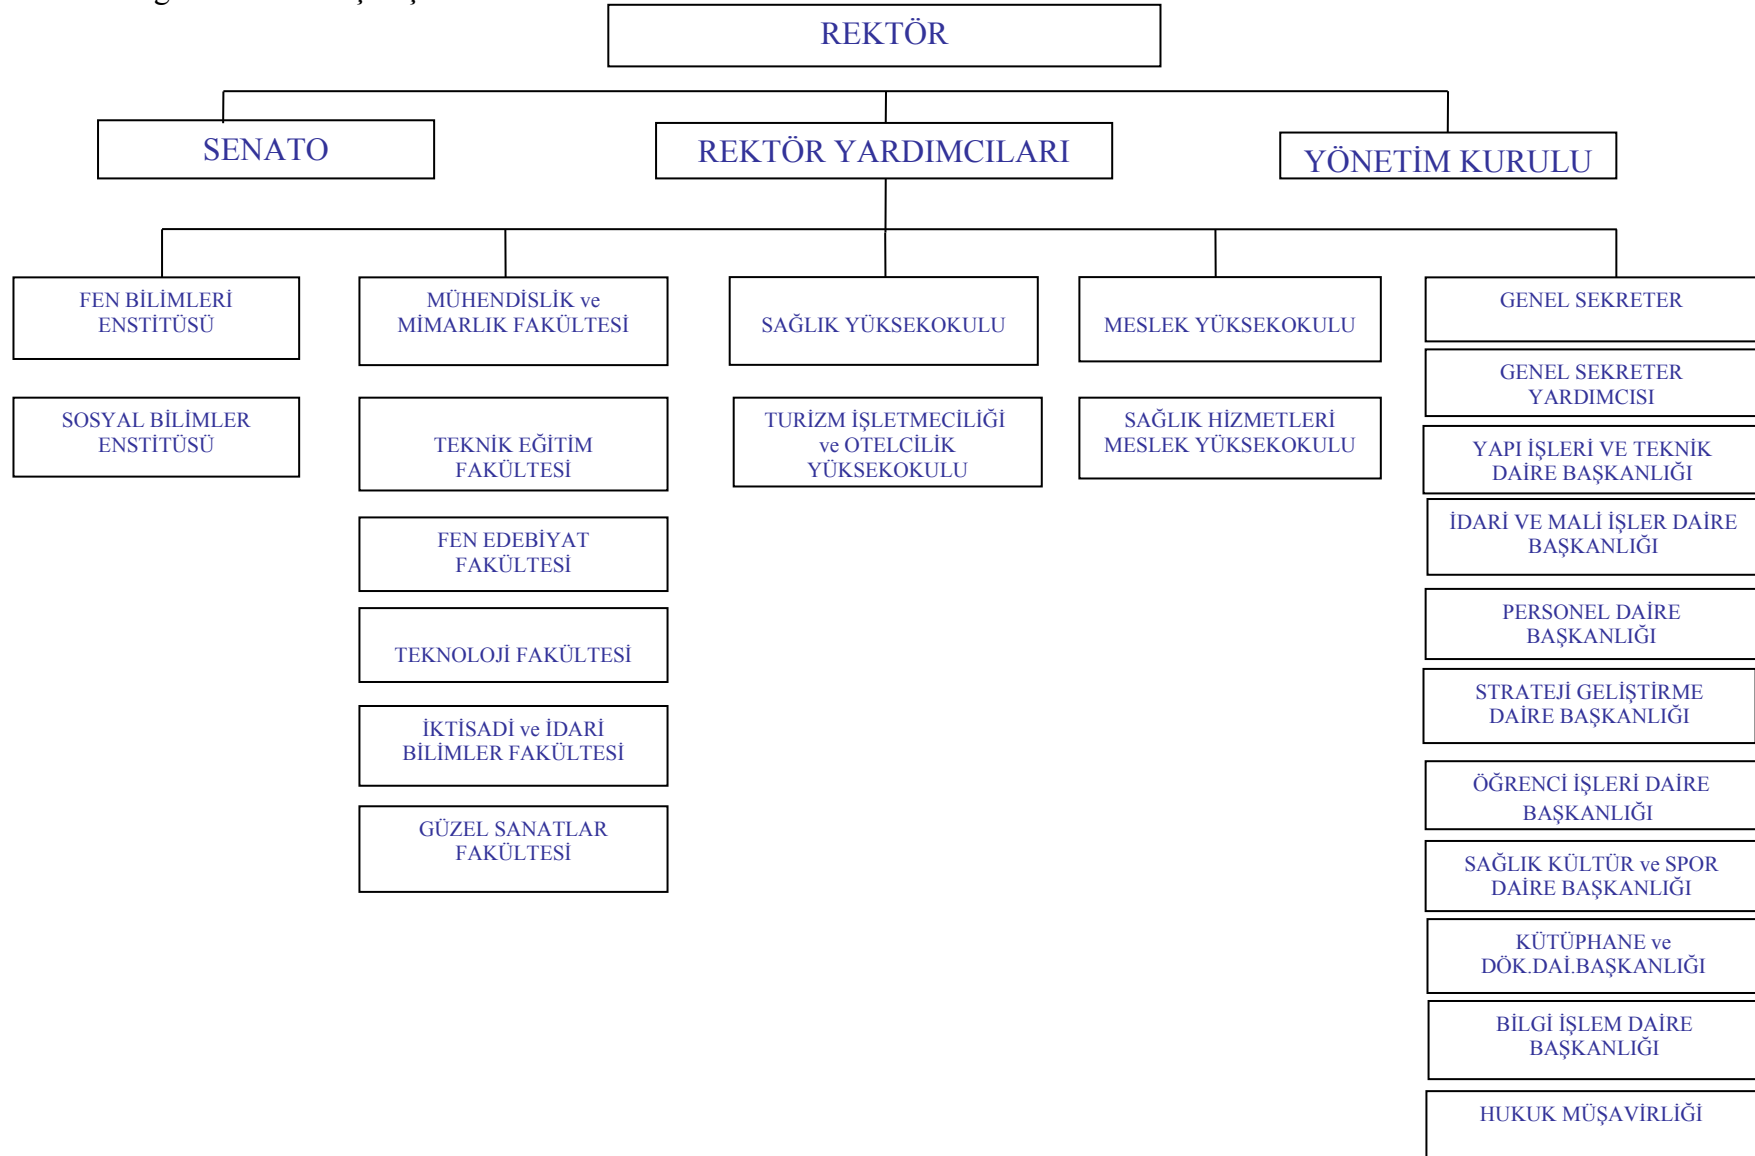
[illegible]

REKTÖR

SENATO

REKTÖR YARDIMCILARI

YÖNETİM KURULU

FEN BİLİMLERİ ENSTİTÜSÜ

SOSYAL BİLİMLER ENSTİTÜSÜ

MÜHENDİSLİK ve MİMARLIK FAKÜLTESİ

TEKNİK EĞİTİM FAKÜLTESİ

FEN EDEBİYAT FAKÜLTESİ

TEKNOLOJİ FAKÜLTESİ

İKTİSADİ ve İDARİ BİLİMLER FAKÜLTESİ

GÜZEL SANATLAR FAKÜLTESİ

SAĞLIK YÜKSEKOKULU

TURİZM İŞLETMECİLİĞİ ve OTELCİLİK YÜKSEKOKULU

MESLEK YÜKSEKOKULU

SAĞLIK HİZMETLERİ MESLEK YÜKSEKOKULU

GENEL SEKRETER

GENEL SEKRETER YARDIMCISI

YAPI İŞLERİ VE TEKNİK DAİRE BAŞKANLIĞI

İDARİ VE MALİ İŞLER DAİRE BAŞKANLIĞI

PERSONEL DAİRE BAŞKANLIĞI

STRATEJİ GELİŞTİRME DAİRE BAŞKANLIĞI

ÖĞRENCİ İŞLERİ DAİRE BAŞKANLIĞI

SAĞLIK KÜLTÜR ve SPOR DAİRE BAŞKANLIĞI

KÜTÜPHANE ve DÖK.DAİ.BAŞKANLIĞI

BİLGİ İŞLEM DAİRE BAŞKANLIĞI

HUKUK MÜŞAVİRLİĞİ